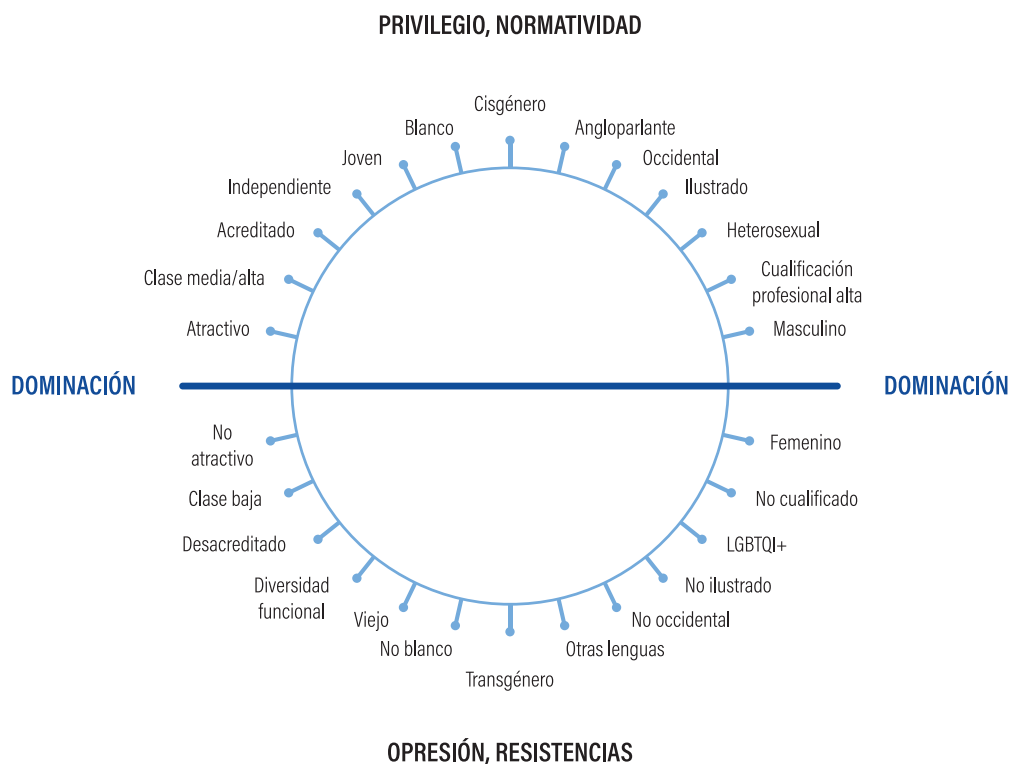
PRIVILEGIO, NORMATIVIDAD

Cisgénero
Blanco
Angloparlante
Joven
Occidental
Independiente
Ilustrado
Acreditado
Heterosexual
Clase media/alta
Cualificación profesional alta
Atractivo
Masculino

DOMINACIÓN
DOMINACIÓN

No atractivo
Femenino
Clase baja
No cualificado
Desacreditado
LGBTQI+
Diversidad funcional
No ilustrado
Viejo
No occidental
No blanco
Otras lenguas
Transgénero

OPRESIÓN, RESISTENCIAS